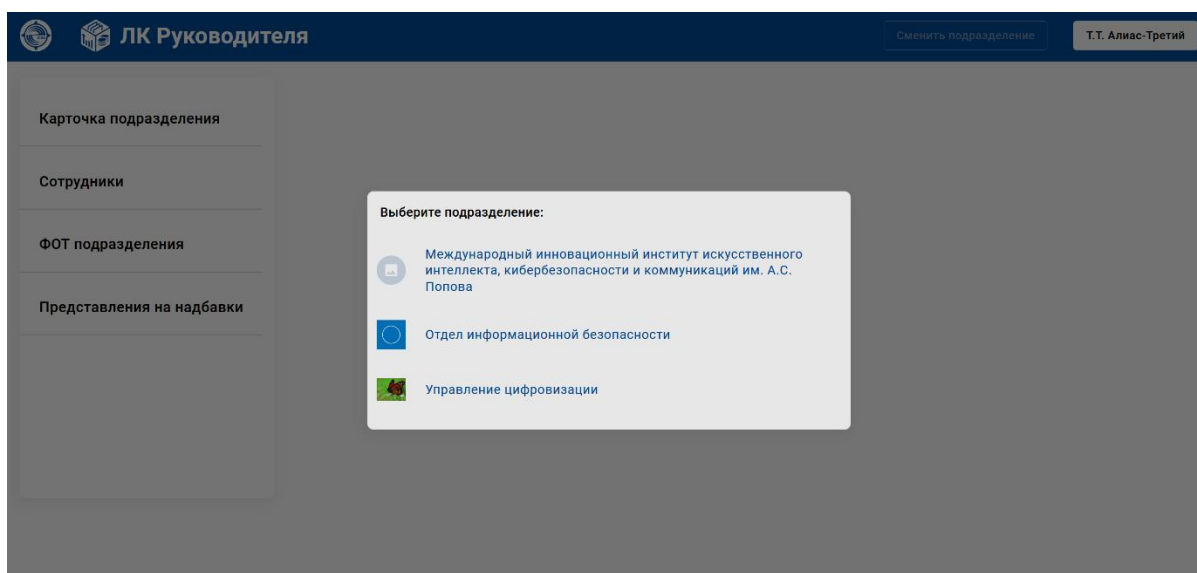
ЛК Руководителя

Сменить подразделение

Т.Т. Алиас-Третий

Карточка подразделения

Сотрудники

ФОТ подразделения

Представления на надбавки

Выберите подразделение:

Международный инновационный институт искусственного интеллекта, кибербезопасности и коммуникаций им. А.С. Попова

Отдел информационной безопасности

Управление цифровизации